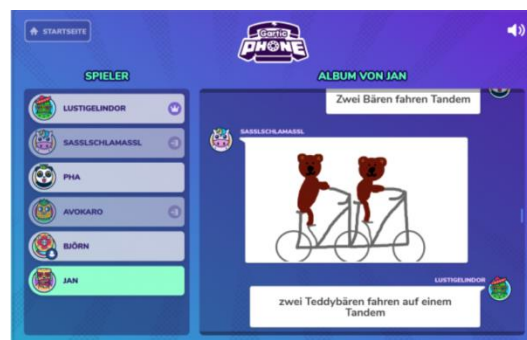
STARTSEITE

Gartic PHONE

SPIELER

LUSTIGELINDOR

SASSLSCHLAMASSL

PHA

AVOKARO

BJÖRN

JAN

ALBUM VON JAN

Zwei Bären fahren Tandem

SASSLSCHLAMASSL

LUSTIGELINDOR

zwei Teddybären fahren auf einem Tandem